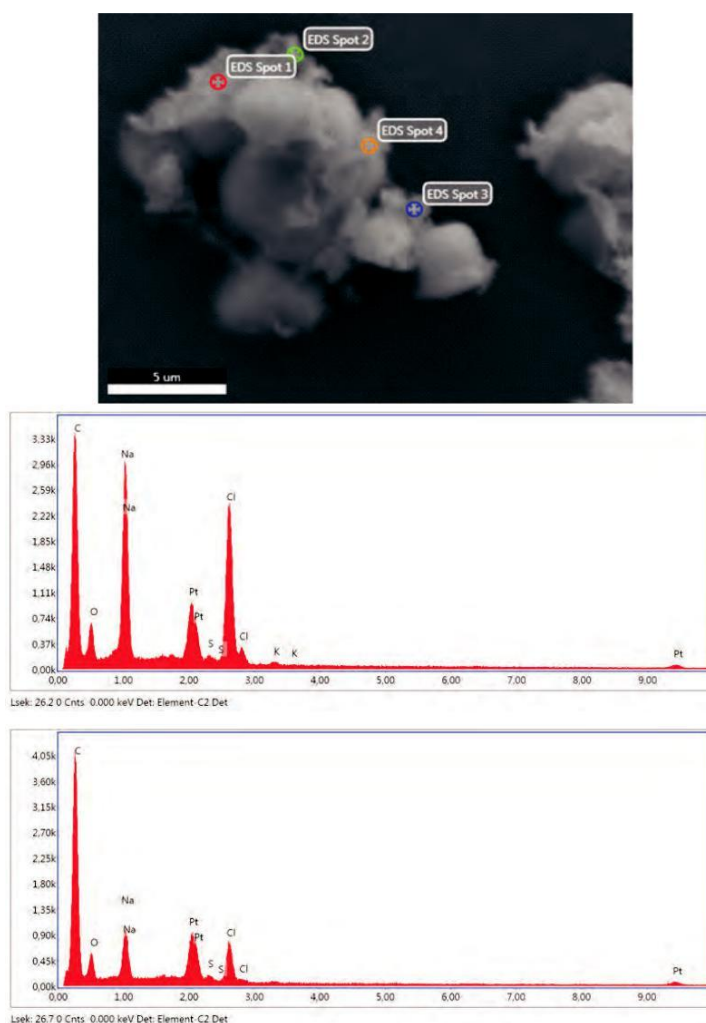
EDS Spot 2
EDS Spot 1
EDS Spot 4
EDS Spot 3
5 um

3,33k
2,96k
2,59k
2,22k
1,85k
1,48k
1,11k
0,74k
0,37k
0,00k
C
Na
Na
O
Pt
Pt
S
S
Cl
Cl
K
K
Pt
0,00 1,00 2,00 3,00 4,00 5,00 6,00 7,00 8,00 9,00
Lsek: 26.2 0 Cnts 0.000 keV Det: Element-C2 Det

4,05k
3,60k
3,15k
2,70k
2,25k
1,80k
1,35k
0,90k
0,45k
0,00k
C
Na
Na
O
Pt
Pt
S
S
Cl
Cl
Pt
0,00 1,00 2,00 3,00 4,00 5,00 6,00 7,00 8,00 9,00
Lsek: 26.7 0 Cnts 0.000 keV Det: Element-C2 Det